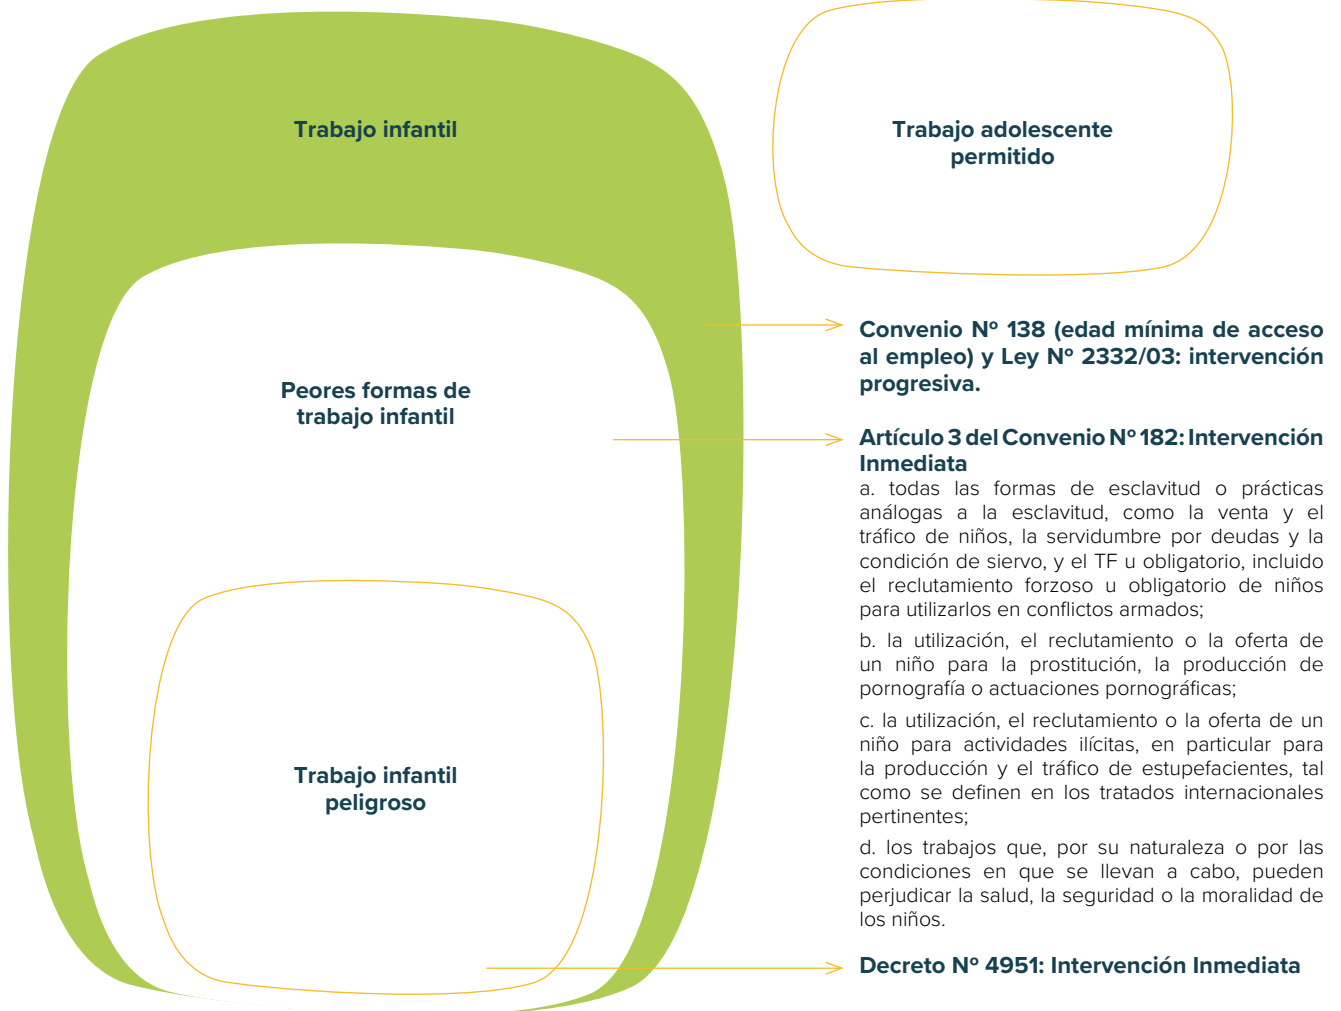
Trabajo infantil

Trabajo adolescente permitido

Peores formas de trabajo infantil

Trabajo infantil peligroso

Convenio Nº 138 (edad mínima de acceso al empleo) y Ley Nº 2332/03: intervención progresiva.

Artículo 3 del Convenio Nº 182: Intervención Inmediata

a. todas las formas de esclavitud o prácticas análogas a la esclavitud, como la venta y el tráfico de niños, la servidumbre por deudas y la condición de siervo, y el TF u obligatorio, incluido el reclutamiento forzoso u obligatorio de niños para utilizarlos en conflictos armados;

b. la utilización, el reclutamiento o la oferta de un niño para la prostitución, la producción de pornografía o actuaciones pornográficas;

c. la utilización, el reclutamiento o la oferta de un niño para actividades ilícitas, en particular para la producción y el tráfico de estupefacientes, tal como se definen en los tratados internacionales pertinentes;

d. los trabajos que, por su naturaleza o por las condiciones en que se llevan a cabo, pueden perjudicar la salud, la seguridad o la moralidad de los niños.

Decreto Nº 4951: Intervención Inmediata